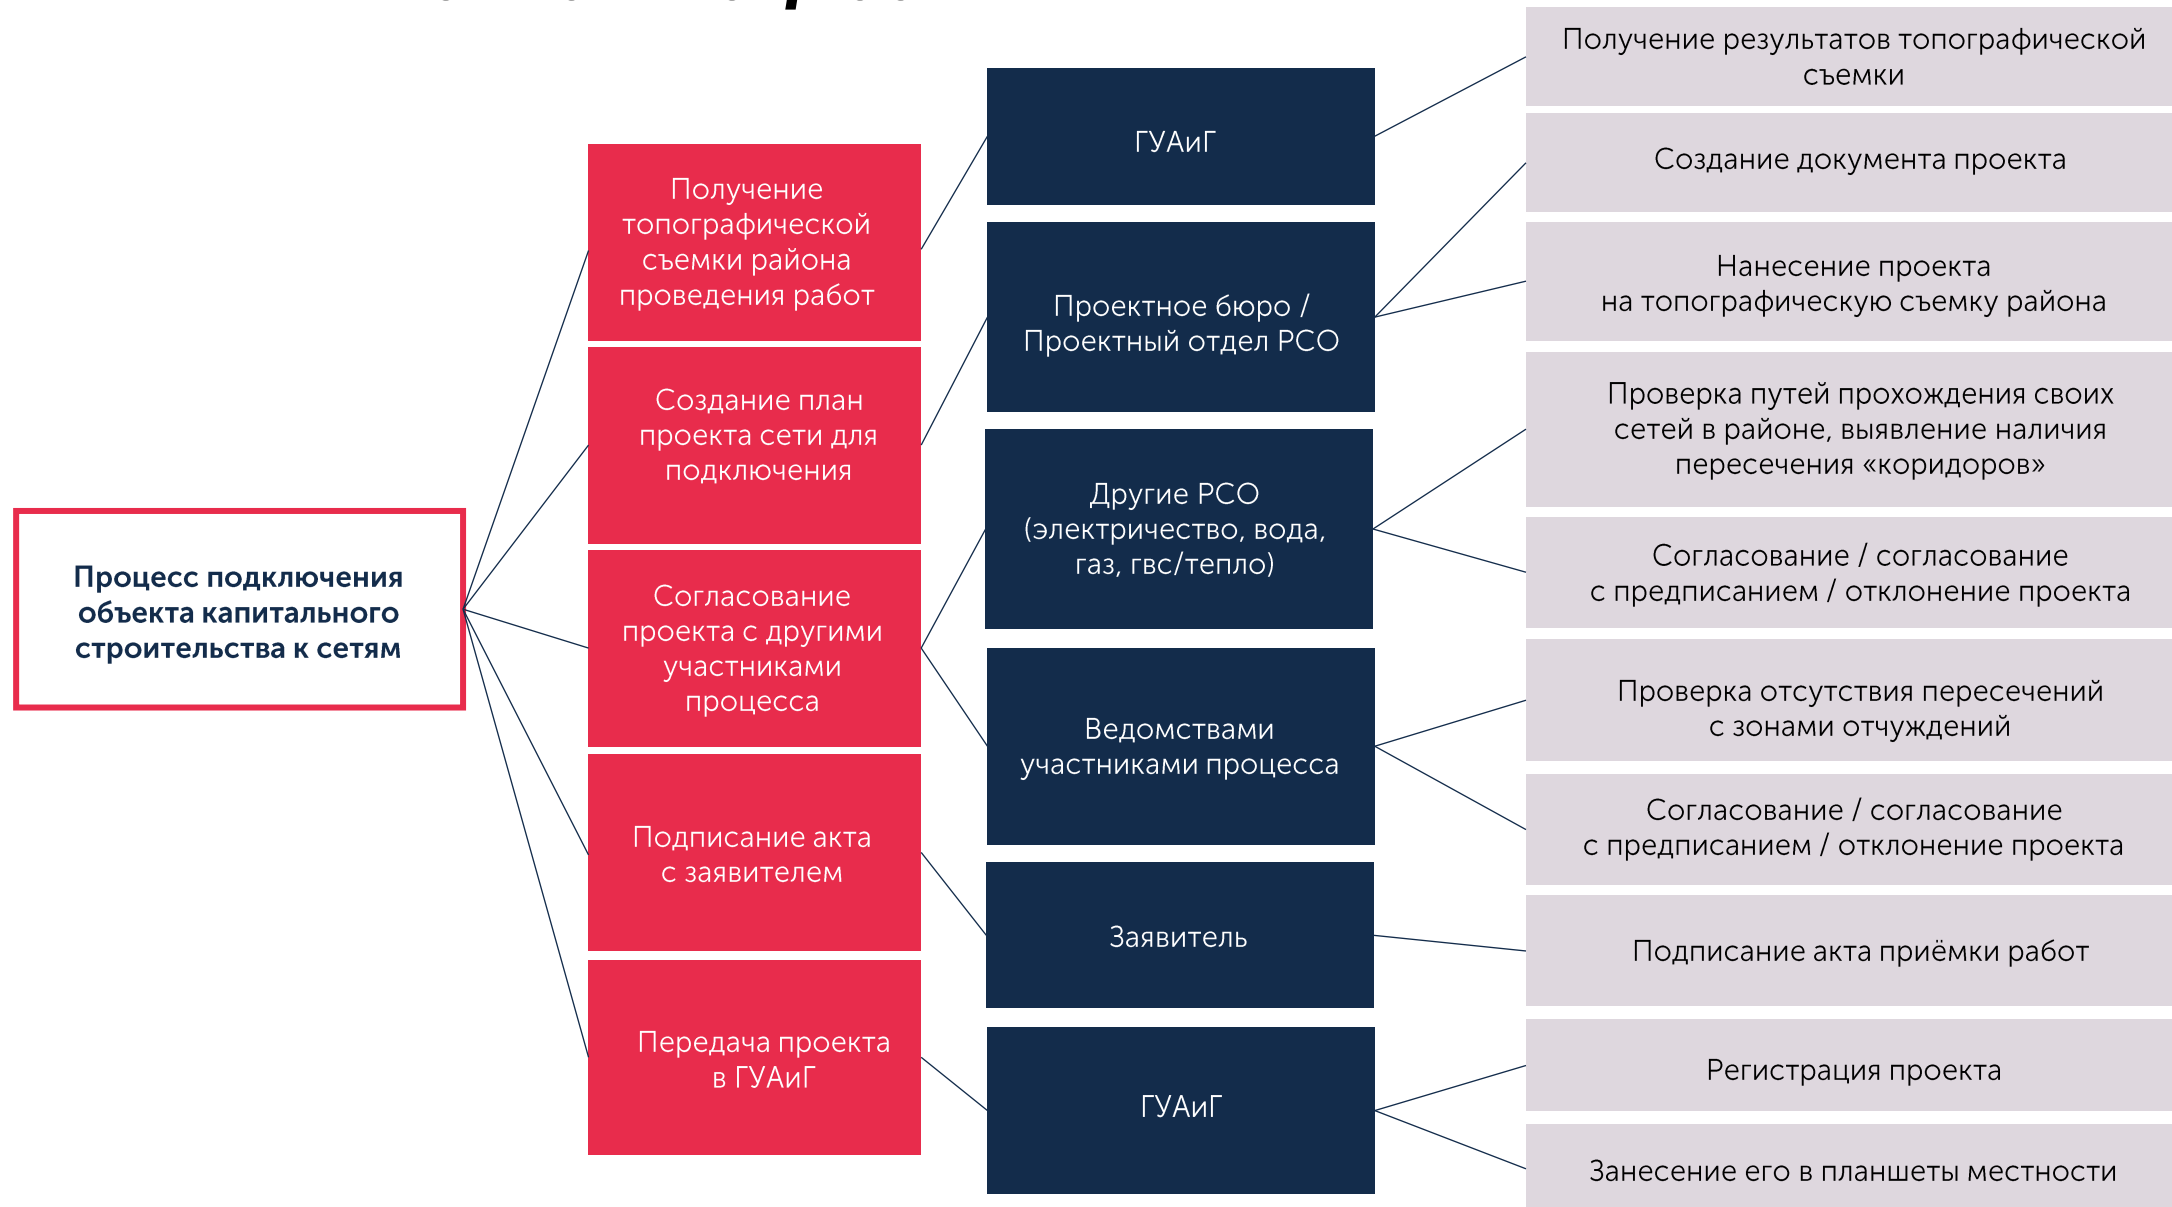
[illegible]

Процесс подключения объекта капитального строительства к сетям

Получение топографической съемки района проведения работ

Создание план проекта сети для подключения

Согласование проекта с другими участниками процесса

Подписание акта с заявителем

Передача проекта в ГУАиГ

ГУАиГ

Проектное бюро / Проектный отдел РСО

Другие РСО (электричество, вода, газ, гвс/тепло)

Ведомствами участниками процесса

Заявитель

ГУАиГ

Получение результатов топографической съемки

Создание документа проекта

Нанесение проекта на топографическую съемку района

Проверка путей прохождения своих сетей в районе, выявление наличия пересечения «коридоров»

Согласование / согласование с предписанием / отклонение проекта

Проверка отсутствия пересечений с зонами отчуждений

Согласование / согласование с предписанием / отклонение проекта

Подписание акта приёмки работ

Регистрация проекта

Занесение его в планшеты местности